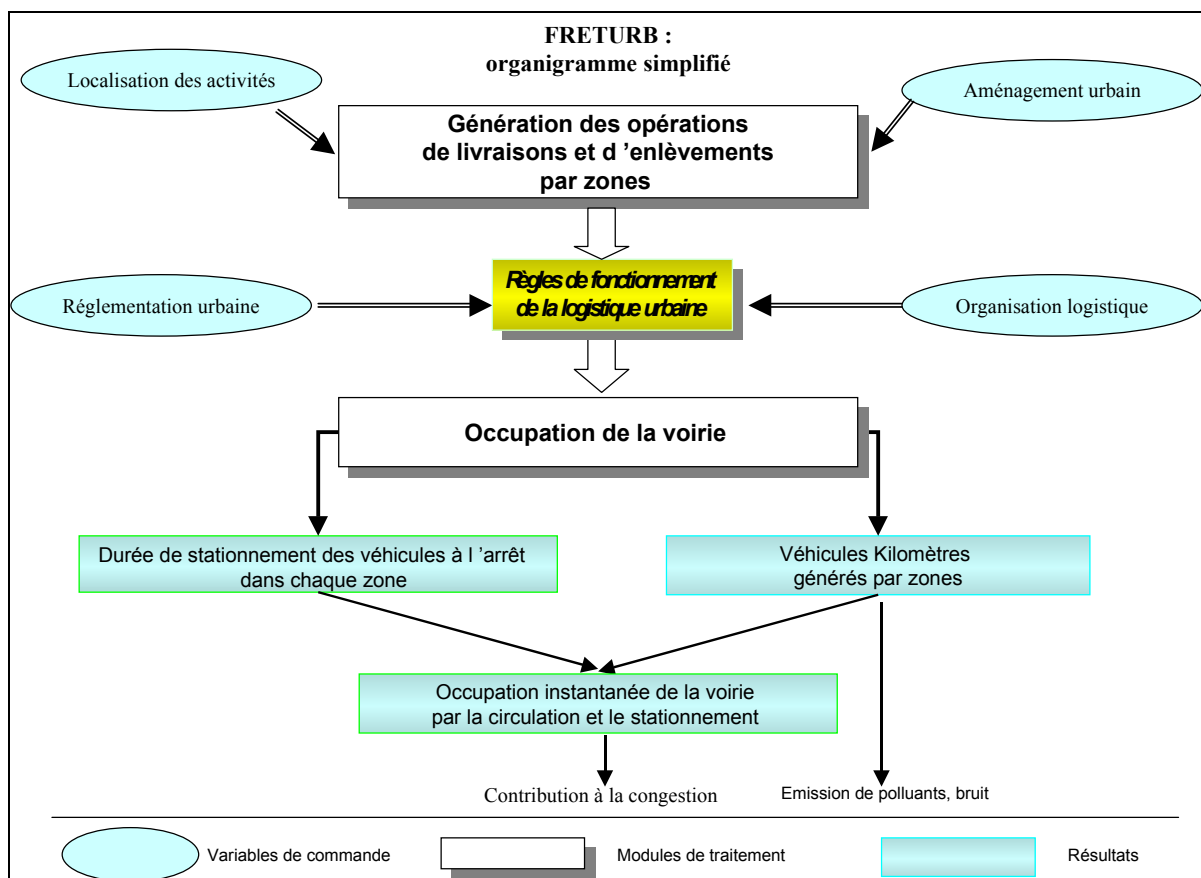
FRETURB :
organigramme simplifié

Localisation des activités

Aménagement urbain

Génération des opérations de livraisons et d 'enlèvements par zones

Réglementation urbaine

Règles de fonctionnement de la logistique urbaine

Organisation logistique

Occupation de la voirie

Durée de stationnement des véhicules à l 'arrêt dans chaque zone

Véhicules Kilomètres générés par zones

Occupation instantanée de la voirie par la circulation et le stationnement

Contribution à la congestion

Emission de polluants, bruit

Variables de commande

Modules de traitement

Résultats